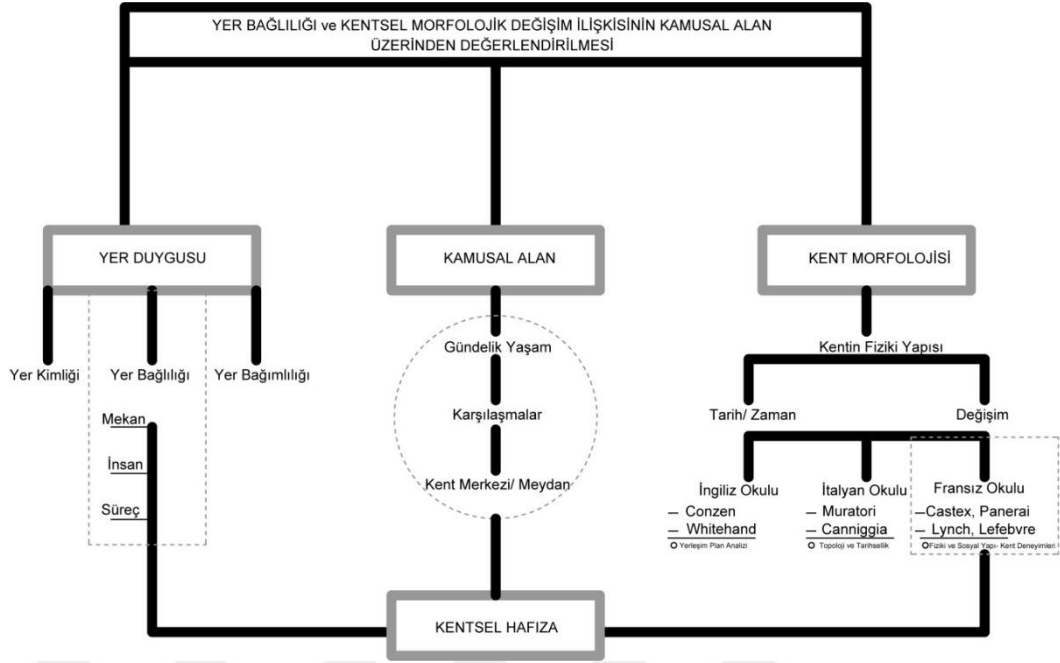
YER BAĞLILIĞI ve KENTSEL MORFOLOJİK DEĞİŞİM İLİŞKİSİNİN KAMUSAL ALAN ÜZERİNDEN DEĞERLENDİRİLMESİ

YER DUYGUSU

KAMUSAL ALAN

KENT MORFOLOJİSİ

Yer Kimliği

Yer Bağlılığı

Yer Bağımlılığı

Mekan

İnsan

Süreç

Gündelik Yaşam

Karşılaşmalar

Kent Merkezi/ Meydan

Kentin Fiziki Yapısı

Tarih/ Zaman

Değişim

İngiliz Okulu
– Conzen
– Whitehand
Yerleşim Plan Analizi

İtalyan Okulu
– Muratori
– Canniggia
Topoloji ve Tarihsellik

Fransız Okulu
–Castex, Panerai
– Lynch, Lefebvre
Fiziki ve Sosyal Yapı- Kent Deneyimleri

KENTSEL HAFIZA